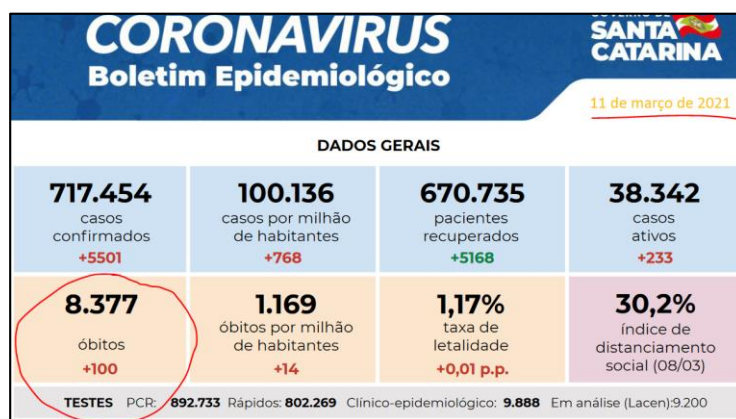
CORONAVIRUS
Boletim Epidemiológico

GOVERNO DE SANTA CATARINA

11 de março de 2021

DADOS GERAIS

| 717.454 casos confirmados +5501 | 100.136 casos por milhão de habitantes +768 | 670.735 pacientes recuperados +5168 | 38.342 casos ativos +233 |
|---|---|---|---|
| 8.377 óbitos +100 | 1.169 óbitos por milhão de habitantes +14 | 1,17% taxa de letalidade +0,01 p.p. | 30,2% índice de distanciamento social (08/03) |

TESTES PCR: 892.733 Rápidos: 802.269 Clínico-epidemiológico: 9.888 Em análise (Lacen):9.200